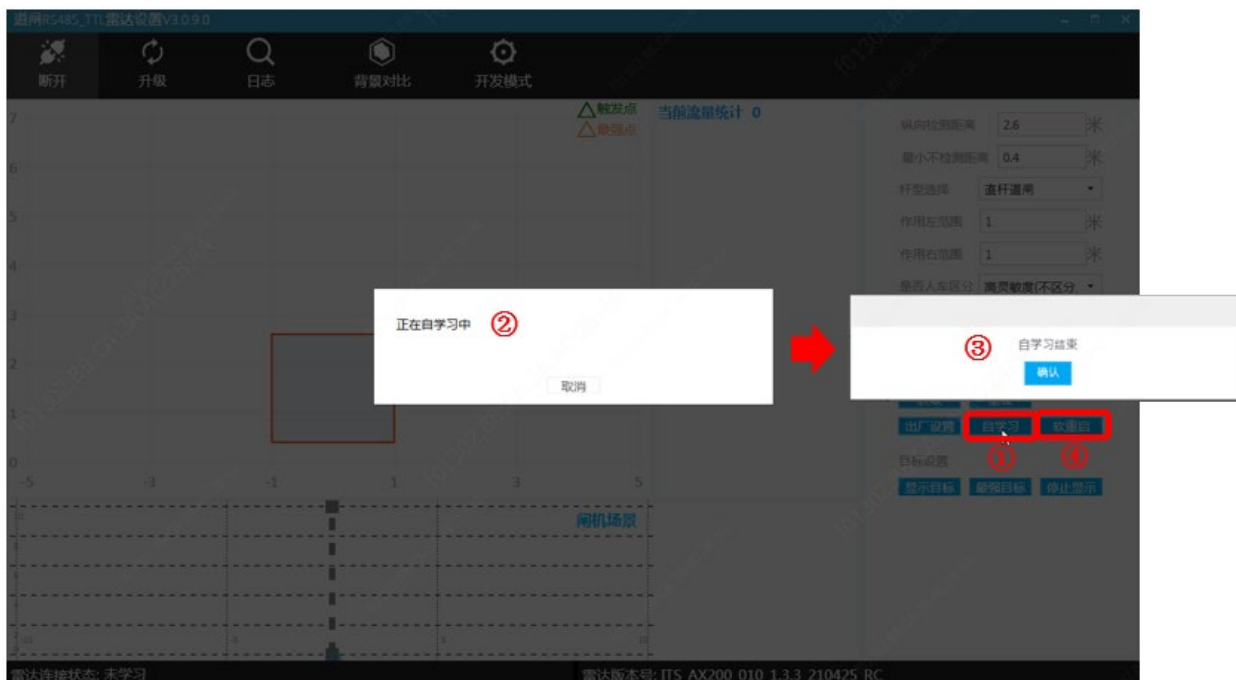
道闸RS485_TTL雷达设置V3.0.9.0

断开
升级
日志
背景对比
开发模式

7
6
5
4
3
2
1
0
-5
-3
-1
1
3
5

△触发点
△最强点
当前流量统计 0

纵向检测距离 2.6 米
最小不检测距离 0.4 米
杆型选择 直杆道闸
作用左范围 1 米
作用右范围 1 米
是否人车区分 高灵敏度(不区分

正在自学习中 ②
取消

③ 自学习结束
确认

出厂设置
自学习
软重启
①
④
目标设置
显示目标
最强目标
停止显示

闸机场景

雷达连接状态: 未学习
雷达版本号: ITS_AX200_010_1.3.3_210425_RC